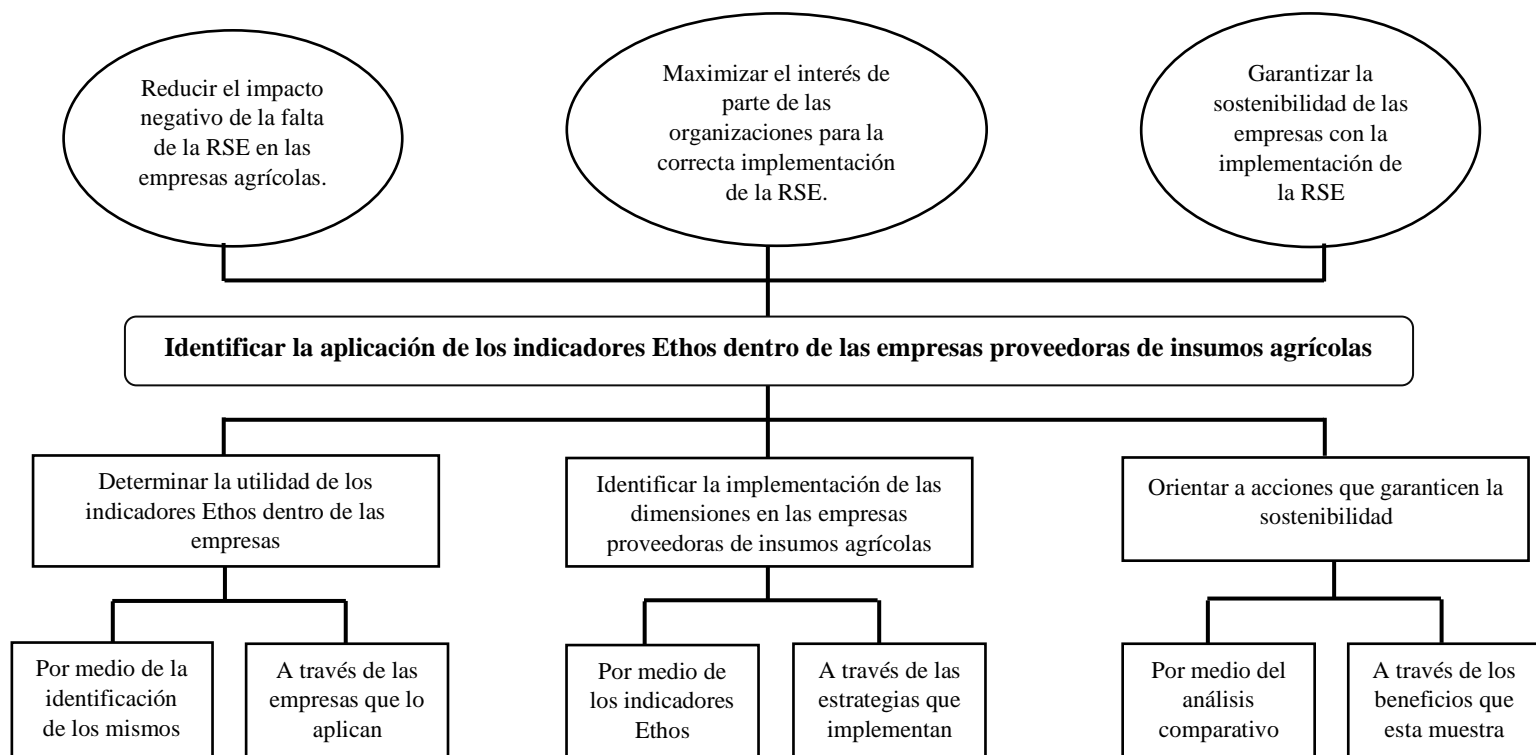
Reducir el impacto negativo de la falta de la RSE en las empresas agrícolas.

Maximizar el interés de parte de las organizaciones para la correcta implementación de la RSE.

Garantizar la sostenibilidad de las empresas con la implementación de la RSE

**Identificar la aplicación de los indicadores Ethos dentro de las empresas proveedoras de insumos agrícolas**

Determinar la utilidad de los indicadores Ethos dentro de las empresas

Identificar la implementación de las dimensiones en las empresas proveedoras de insumos agrícolas

Orientar a acciones que garanticen la sostenibilidad

Por medio de la identificación de los mismos

A través de las empresas que lo aplican

Por medio de los indicadores Ethos

A través de las estrategias que implementan

Por medio del análisis comparativo

A través de los beneficios que esta muestra